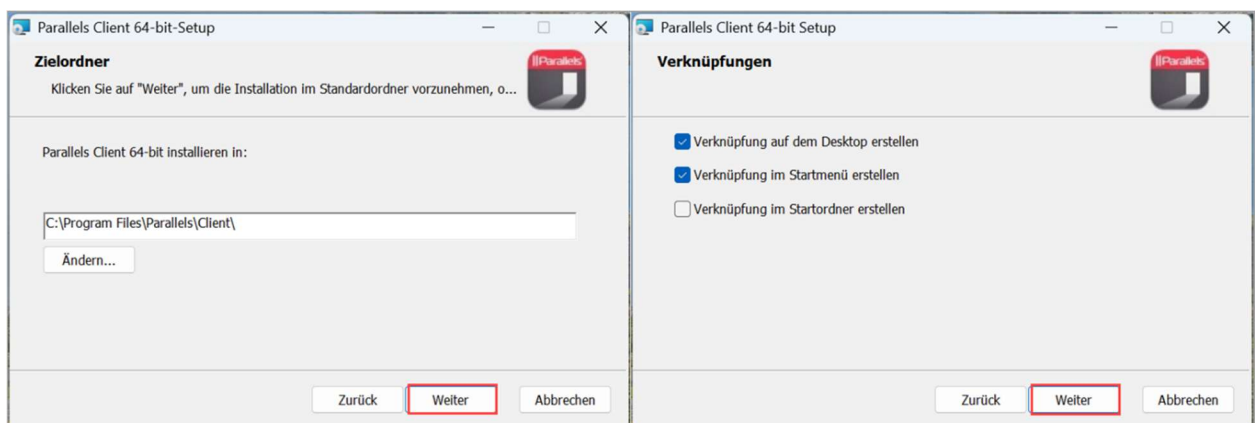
Parallels Client 64-bit-Setup

Zielordner

Klicken Sie auf "Weiter", um die Installation im Standardordner vorzunehmen, o...

||Parallels

Parallels Client 64-bit installieren in:

C:\Program Files\Parallels\Client\

Ändern...

Zurück

Weiter

Abbrechen

Parallels Client 64-bit Setup

Verknüpfungen

||Parallels

Verknüpfung auf dem Desktop erstellen

Verknüpfung im Startmenü erstellen

Verknüpfung im Startordner erstellen

Zurück

Weiter

Abbrechen